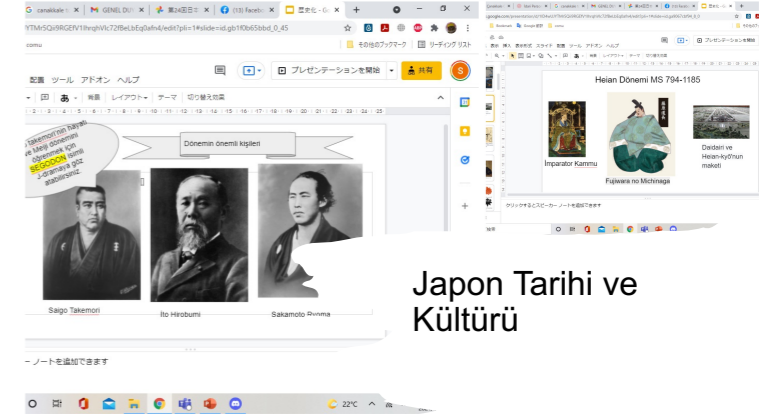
canakkale · ×
GENEL DU ×
第24回日本 ×
(10) Facebo ×
歴史化 - Go ×
+

YTMr5QlV9RGEfV1fteghVlc72fBeLbEq0afn4/edit?pli=1#slide=id.gb1f0b65bbd_0_45

comu

その他のブックマーク
リーディング リスト

配置 ツール アドオン ヘルプ

プレゼンテーションを開始
共有
S

背景 レイアウト テーマ 切り替え効果

Takemori'nin hayatı ve Meiji dönemini öğrenmek için SEGODON isimli 3-dramaya göz atabilirsiniz

Dönemin önemli kişileri

Saigo Takemori
İto Hirobumi
Sakamoto Ryoma

ノートを追加できます

Heian Dönemi MS 794-1185

İmparator Kammu
Fujiwara no Michinaga
Daidairi ve Heian-kyō'nun maketi

クリックするとスピーカー ノートを追加できます

Japon Tarihi ve Kültürü

22°C